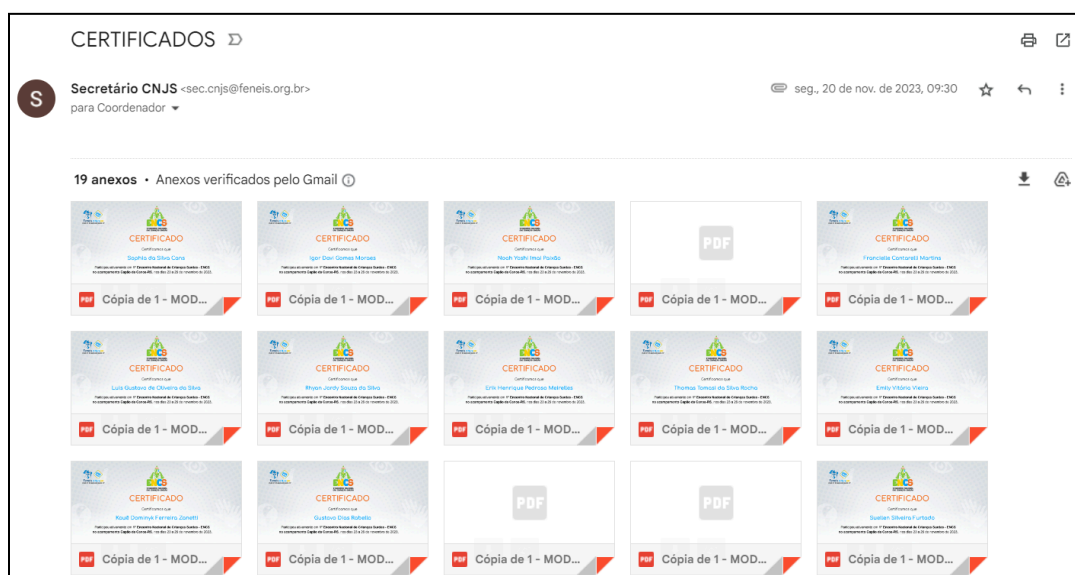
CERTIFICADOS

S

Secretário CNJS <sec.cnjs@feneis.org.br>
para Coordenador

seg., 20 de nov. de 2023, 09:30

19 anexos • Anexos verificados pelo Gmail

CERTIFICADO
Certificamos que
Sophia da Silva Cons
PDF Cópia de 1 - MOD...

CERTIFICADO
Certificamos que
Igor Davi Gomes Moraes
PDF Cópia de 1 - MOD...

CERTIFICADO
Certificamos que
Noah Yoshi Hesi Paixão
PDF Cópia de 1 - MOD...

PDF
PDF Cópia de 1 - MOD...

CERTIFICADO
Certificamos que
Franciele Contarelli Martins
PDF Cópia de 1 - MOD...

CERTIFICADO
Certificamos que
Luiz Gustavo de Oliveira da Silva
PDF Cópia de 1 - MOD...

CERTIFICADO
Certificamos que
Rhoyn Jordy Souza da Silva
PDF Cópia de 1 - MOD...

CERTIFICADO
Certificamos que
Erik Henrique Pedroso Meirelles
PDF Cópia de 1 - MOD...

CERTIFICADO
Certificamos que
Thomas Samuel da Silva Rocha
PDF Cópia de 1 - MOD...

CERTIFICADO
Certificamos que
Emily Vitória Vieira
PDF Cópia de 1 - MOD...

CERTIFICADO
Certificamos que
Kauê Dominyk Ferreira Zanetti
PDF Cópia de 1 - MOD...

CERTIFICADO
Certificamos que
Gustavo Dias Rabello
PDF Cópia de 1 - MOD...

PDF
PDF Cópia de 1 - MOD...

PDF
PDF Cópia de 1 - MOD...

CERTIFICADO
Certificamos que
Suellen Silveira Furtado
PDF Cópia de 1 - MOD...